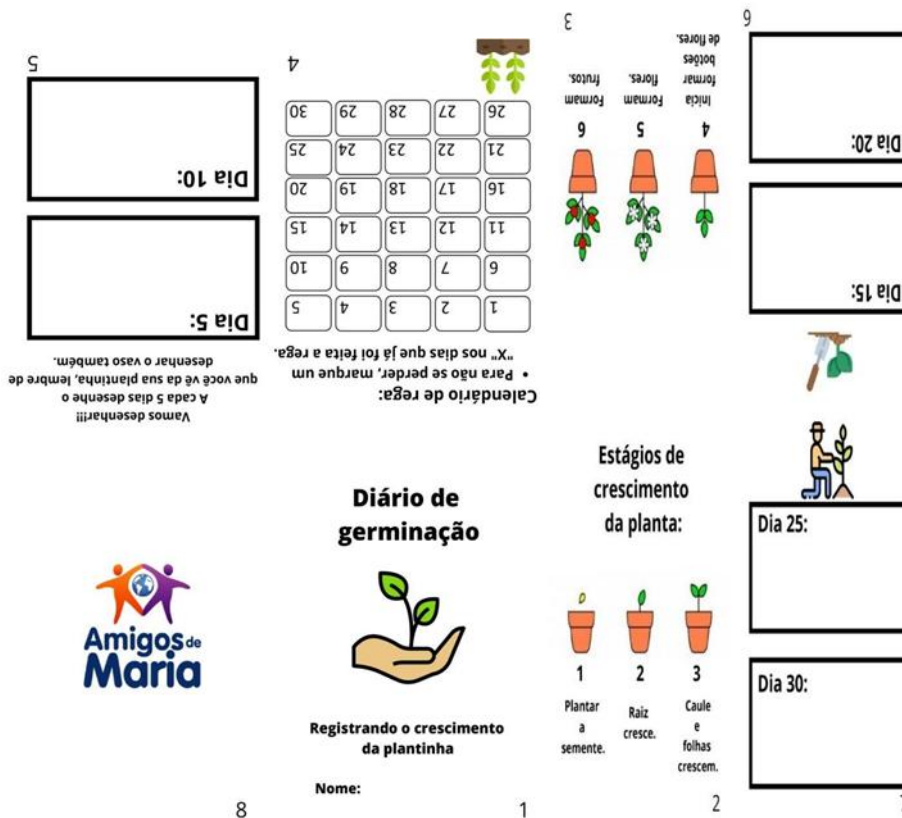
5

Dia 10:

Dia 5:

Vamos desenhar!!!
A cada 5 dias desenhe o que você vê da sua plantinha, lembre de desenhar o vaso também.

4

| 26 | 27 | 28 | 29 | 30 |
|---|---|---|---|---|
| 21 | 22 | 23 | 24 | 25 |
| 16 | 17 | 18 | 19 | 20 |
| 11 | 12 | 13 | 14 | 15 |
| 6 | 7 | 8 | 9 | 10 |
| 1 | 2 | 3 | 4 | 5 |

Calendário de rega:
• Para não se perder, marque um "X" nos dias que já foi feita a rega.

3

4
Inicia formar botões de flores.

5
Formam flores.

6
Formam frutos.

6

Dia 20:

Dia 15:

Amigos de Maria

8

Diário de germinação

Registrando o crescimento da plantinha

Nome:

1

Estágios de crescimento da planta:

1
Plantar a semente.

2
Raiz cresce.

3
Caule e folhas crescem.

2

Dia 25:

Dia 30: